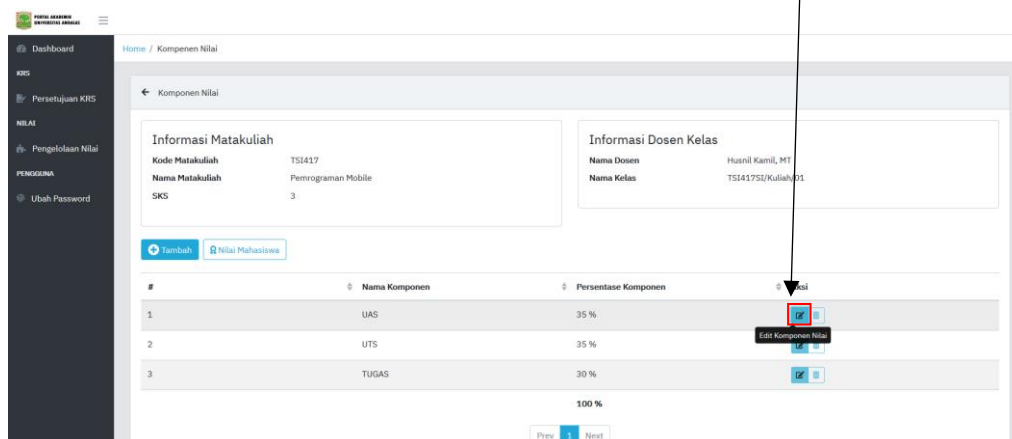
PORTAL AKADEMIK UNIVERSITAS ANDALAS

Dashboard
KRS
Persetujuan KRS
NILAI
Pengelolaan Nilai
PENGGUNA
Ubah Password

Home / Kompenen Nilai

← Komponen Nilai

Informasi Matakuliah

Kode Matakuliah TSI417
Nama Matakuliah Pemrograman Mobile
SKS 3

Informasi Dosen Kelas

Nama Dosen Husnil Kamil, MT
Nama Kelas TSI417SI/Kuliah/01

Tambah Nilai Mahasiswa

| # | Nama Komponen | Persentase Komponen | Aksi |
|---|---|---|---|
| 1 | UAS | 35 % | |
| 2 | UTS | 35 % | |
| 3 | TUGAS | 30 % | |
| | | 100 % | |

Edit Komponen Nilai

Prev 1 Next